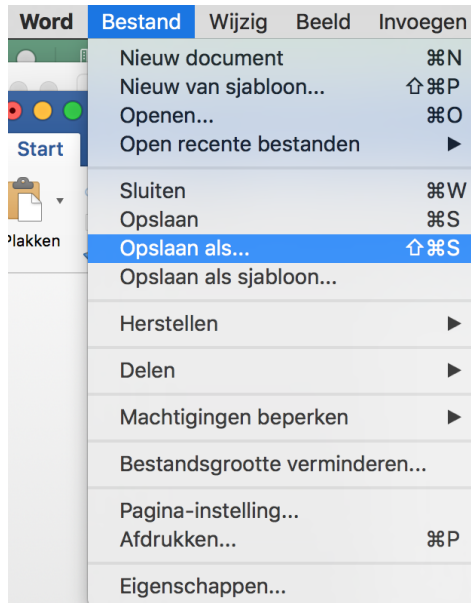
Word Bestand Wijzig Beeld Invoegen

Start

Plakken

Nieuw document ⌘N
Nieuw van sjabloon... ⇧⌘P
Openen... ⌘O
Open recente bestanden ▶

Sluiten ⌘W
Opslaan ⌘S
Opslaan als... ⇧⌘S
Opslaan als sjabloon...

Herstellen ▶

Delen ▶

Machtigingen beperken ▶

Bestandsgrootte verminderen...

Pagina-instelling...
Afdrukken... ⌘P

Eigenschappen...